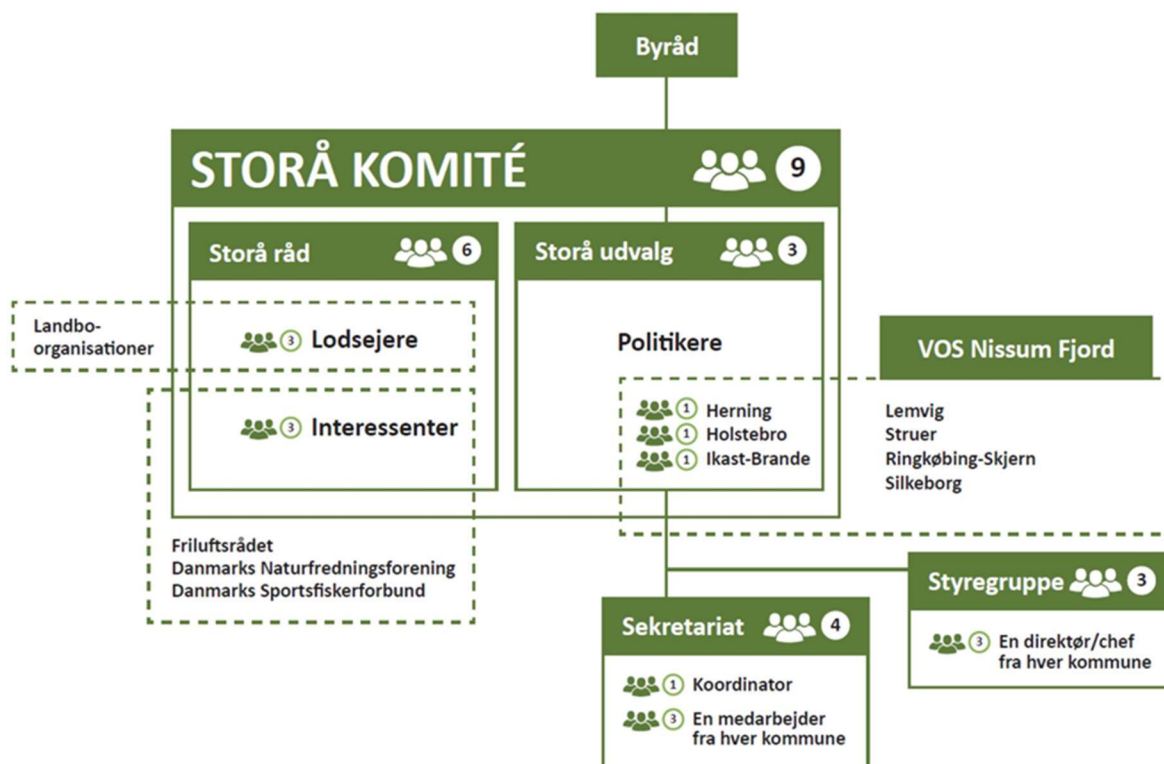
Byråd

STORÅ KOMITÉ 9

Storå råd 6

Storå udvalg 3

Landbo-organisationer

3 Lodsejere

Politikere

VOS Nissum Fjord

3 Interessenter

1 Herning
1 Holstebro
1 Ikast-Brande

Lemvig
Struer
Ringkøbing-Skjern
Silkeborg

Friluftsrådet
Danmarks Naturfredningsforening
Danmarks Sportsfiskerforbund

Styregruppe 3

3 En direktør/chef fra hver kommune

Sekretariat 4

1 Koordinator

3 En medarbejder fra hver kommune